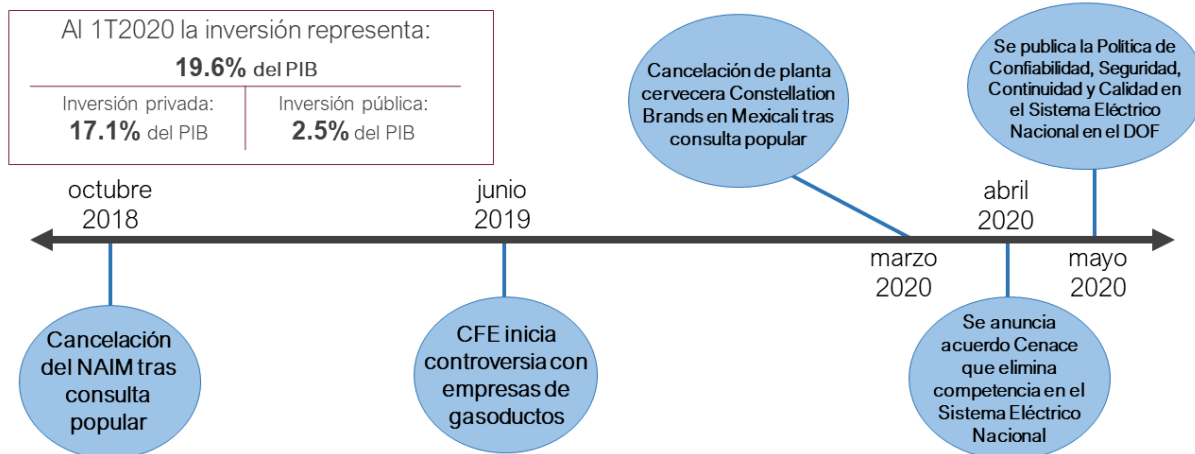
Al 1T2020 la inversión representa:
19.6% del PIB

| Inversión privada: | Inversión pública: |
|---|---|
| 17.1% del PIB | 2.5% del PIB |

octubre 2018

junio 2019

Cancelación de planta cervecera Constellation Brands en Mexicali tras consulta popular

marzo 2020

abril 2020

Se publica la Política de Confiabilidad, Seguridad, Continuidad y Calidad en el Sistema Eléctrico Nacional en el DOF

mayo 2020

Cancelación del NAIM tras consulta popular

CFE inicia controversia con empresas de gasoductos

Se anuncia acuerdo Cenace que elimina competencia en el Sistema Eléctrico Nacional